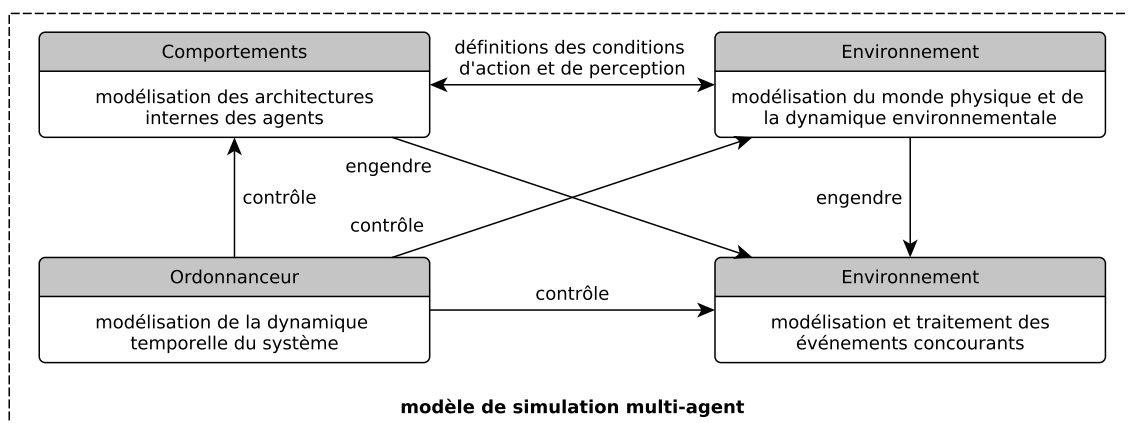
Comportements

modélisation des architectures internes des agents

définitions des conditions d'action et de perception

Environnement

modélisation du monde physique et de la dynamique environnementale

engendre

contrôle

contrôle

engendre

Ordonnanceur

modélisation de la dynamique temporelle du système

contrôle

Environnement

modélisation et traitement des événements concourants

modèle de simulation multi-agent